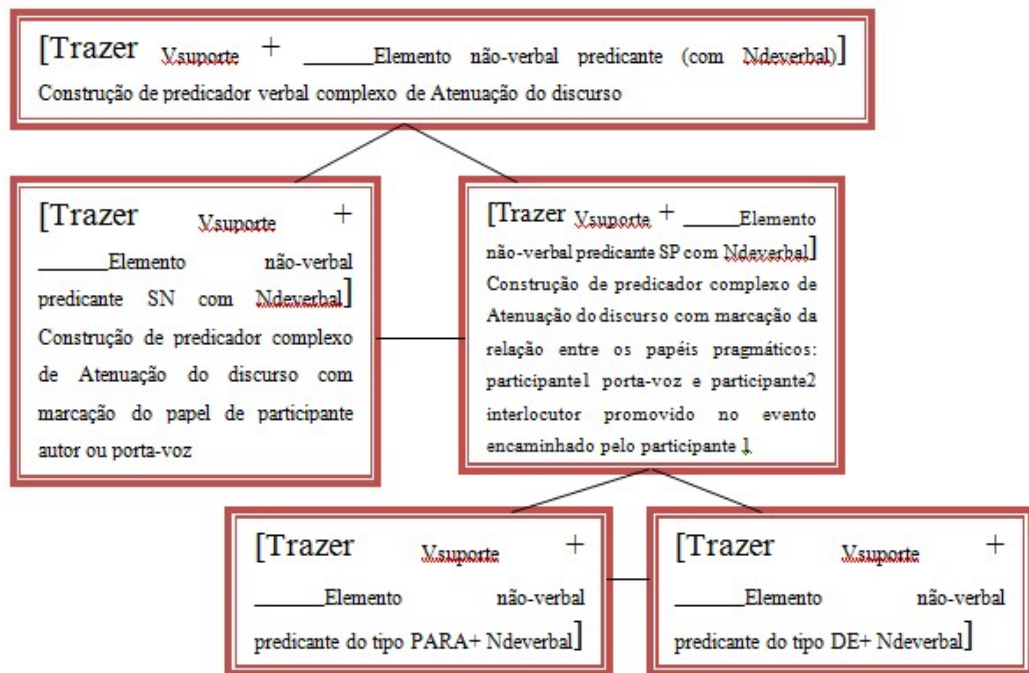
[Trazer Vsuporte + ______Elemento não-verbal predicante (com Ndeverbal)]
Construção de predicador verbal complexo de Atenuação do discurso

[Trazer Vsuporte + ______Elemento não-verbal predicante SN com Ndeverbal]
Construção de predicador complexo de Atenuação do discurso com marcação do papel de participante autor ou porta-voz

[Trazer Vsuporte + ______Elemento não-verbal predicante SP com Ndeverbal]
Construção de predicador complexo de Atenuação do discurso com marcação da relação entre os papéis pragmáticos: participante1 porta-voz e participante2 interlocutor promovido no evento encaminhado pelo participante 1

[Trazer Vsuporte + ______Elemento não-verbal predicante do tipo PARA+ Ndeverbal]

[Trazer Vsuporte + ______Elemento não-verbal predicante do tipo DE+ Ndeverbal]